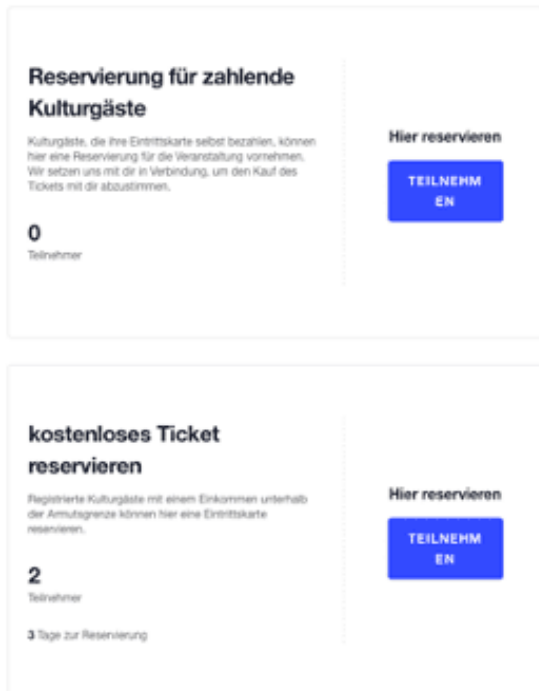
Reservierung für zahlende Kulturgäste

Kulturgäste, die ihre Eintrittskarte selbst bezahlen, können hier eine Reservierung für die Veranstaltung vornehmen. Wir setzen uns mit dir in Verbindung, um den Kauf des Tickets mit dir abzustimmen.

0
Teilnehmer

Hier reservieren

TEILNEHM EN

kostenloses Ticket reservieren

Registrierte Kulturgäste mit einem Einkommen unterhalb der Armutsgrenze können hier eine Eintrittskarte reservieren.

2
Teilnehmer

3 Tage zur Reservierung

Hier reservieren

TEILNEHM EN